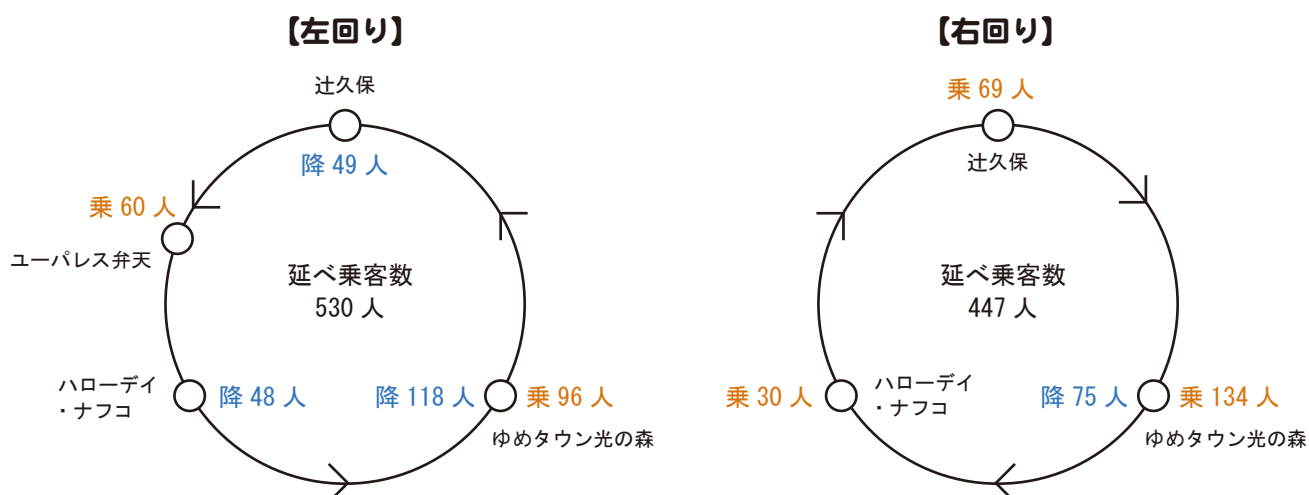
【左回り】

辻久保

降 49 人

乗 60 人

ユーパレス弁天

延べ乗客数
530 人

ハローデイ
・ナフコ

降 48 人

降 118 人

乗 96 人

ゆめタウン光の森

【右回り】

乗 69 人

辻久保

延べ乗客数
447 人

乗 30 人

ハローデイ
・ナフコ

降 75 人

乗 134 人

ゆめタウン光の森